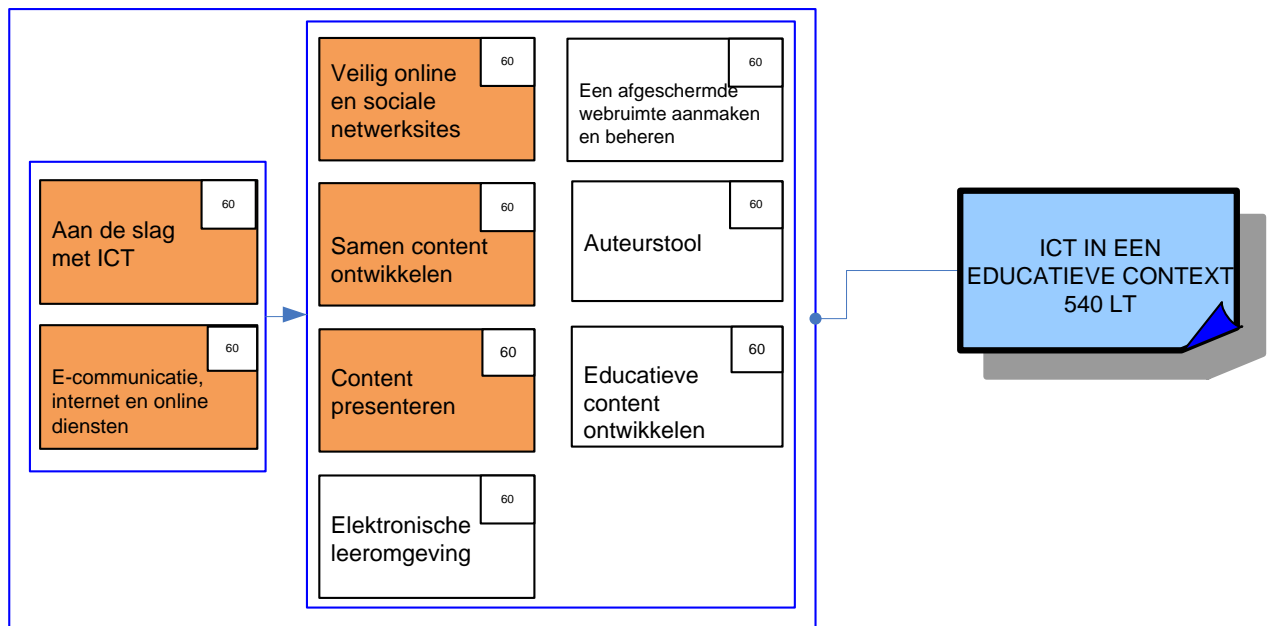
60
Aan de slag met ICT

60
E-communicatie, internet en online diensten

60
Veilig online en sociale netwerksites

60
Een afgeschermde webruimte aanmaken en beheren

60
Samen content ontwikkelen

60
Auteurstool

60
Content presenteren

60
Educatieve content ontwikkelen

60
Elektronische leeromgeving

ICT IN EEN EDUCATIEVE CONTEXT 540 LT